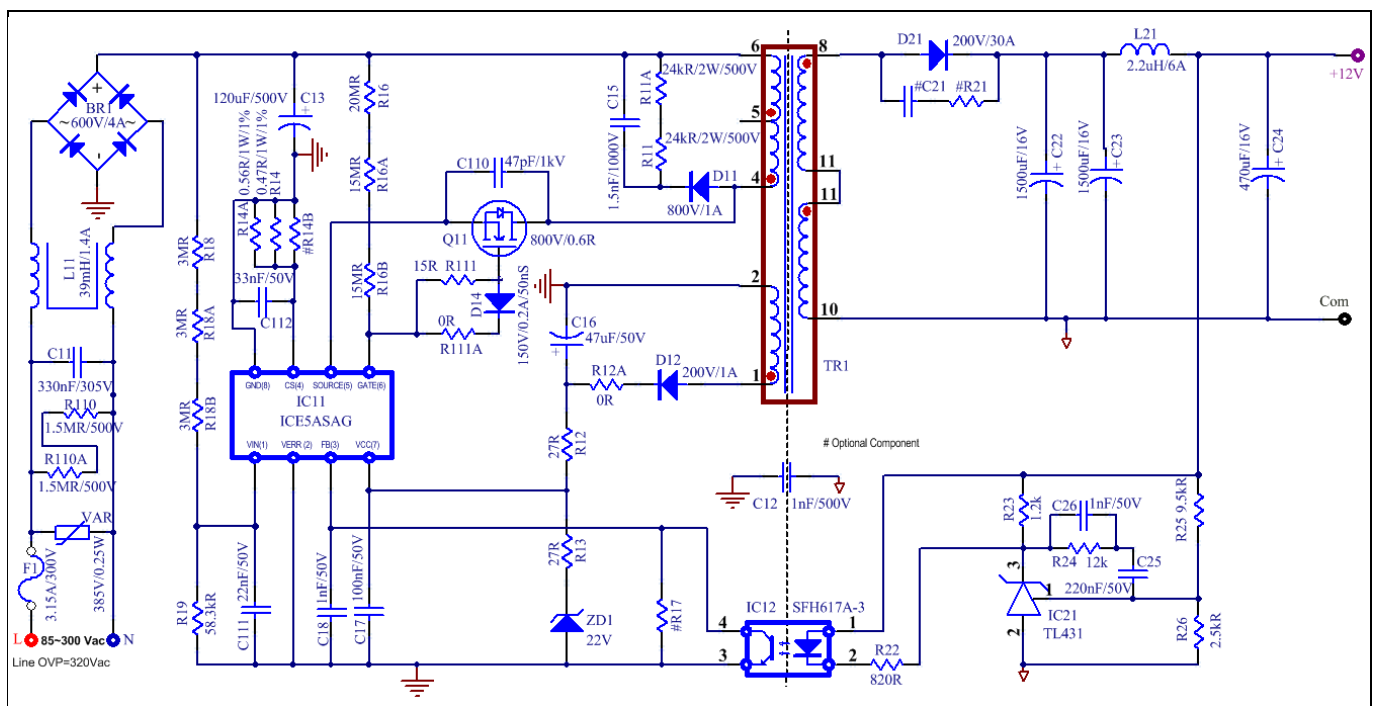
BR1
~600V/4A~
L11
39mH/1.4A
C11
330nF/305V
R110
1.5MR/500V
R110A
1.5MR/500V
VAR
385V/0.25W
F1
3.15A/300V
L 85~300 Vac N
Line OVP=320Vac
R18
3MR
R18A
3MR
R18B
3MR
R19
58.3kR
C111
22nF/50V
120uF/500V C13
R14A 0.56R/1W/1%
R14 0.47R/1W/1%
#R14B
33nF/50V
C112
20MR R16
15MR R16A
15MR R16B
GND(8) CS(4) SOURCE(5) GATE(6)
IC11
ICE5ASAG
VIN(1) VERR (2) FB(3) VCC(7)
C18 1nF/50V
C17 100nF/50V
C110 47pF/1kV
Q11 800V/0.6R
15R R111
0R
R111A
D14
150V/0.2A/50nS
C16
47uF/50V
R12A
0R
D12 200V/1A
27R R12
27R R13
ZD1
22V
#R17
C15
1.5nF/1000V
R11A 24kR/2W/500V
R11 24kR/2W/500V
D11
800V/1A
6 8 5 4 11 11 2 10 1
TR1
# Optional Component
C12 1nF/500V
IC12 SFH617A-3
4 1 3 2
R22
820R
D21 200V/30A
#C21 #R21
L21
2.2uH/6A
+12V
1500uF/16V C22
1500uF/16V C23
470uF/16V C24
Com
R23 1.2k
C26 1nF/50V
R24 12k
C25
220nF/50V
3 1 2
IC21
TL431
R25 9.5kR
R26 2.5kR